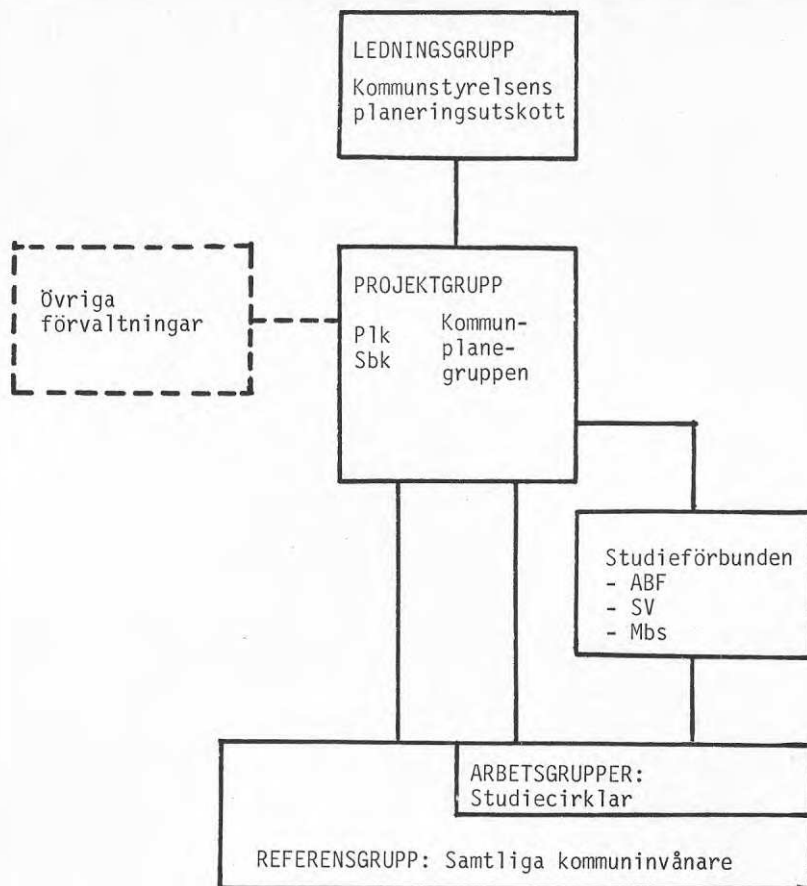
LEDNINGSGRUPP
Kommunstyrelsens planeringsutskott

Övriga förvaltningar

PROJEKTGRUPP
Plk
Sbk
Kommunplanegruppen

Studieförbunden
- ABF
- SV
- Mbs

ARBETSGRUPPER:
Studiecirklar

REFERENSGRUPP: Samtliga kommuninvånare